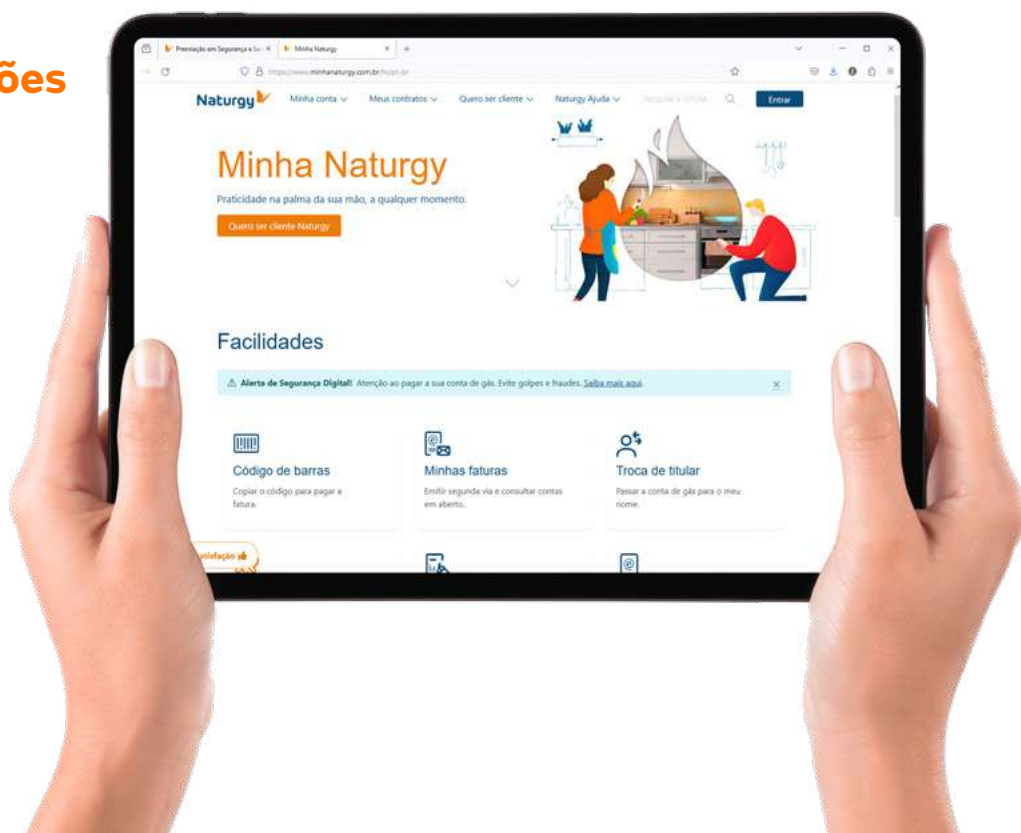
ões

Premiação em Segurança e Sa... Minha Naturgy

https://www.minhanaturgy.com.br/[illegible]

Naturgy Minha conta Meus contratos Quero ser cliente Naturgy Ajuda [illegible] Entrar

Minha Naturgy

Praticidade na palma da sua mão, a qualquer momento.

Quero ser cliente Naturgy

Facilidades

⚠ Alerta de Segurança Digital! Atenção ao pagar a sua conta de gás. Evite golpes e fraudes. Saiba mais aqui.

Código de barras
Copiar o código para pagar a fatura.

Minhas faturas
Emitir segunda via e consultar contas em aberto.

Troca de titular
Passar a conta de gás para o meu nome.

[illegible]tisfação